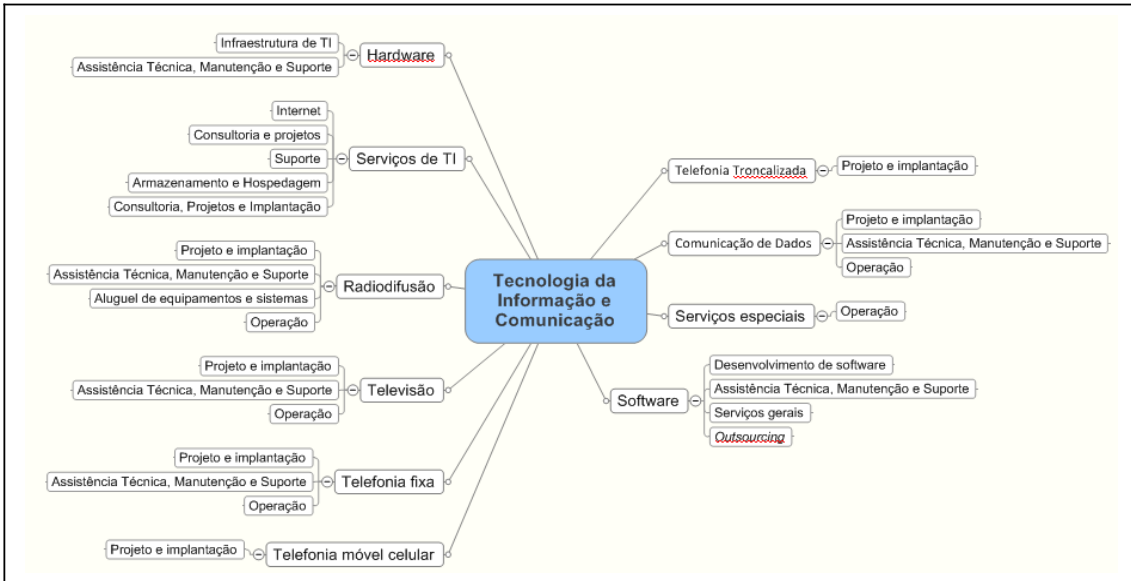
Tecnologia da Informação e Comunicação

Hardware
Infraestrutura de TI
Assistência Técnica, Manutenção e Suporte

Serviços de TI
Internet
Consultoria e projetos
Suporte
Armazenamento e Hospedagem
Consultoria, Projetos e Implantação

Radiodifusão
Projeto e implantação
Assistência Técnica, Manutenção e Suporte
Aluguel de equipamentos e sistemas
Operação

Televisão
Projeto e implantação
Assistência Técnica, Manutenção e Suporte
Operação

Telefonia fixa
Projeto e implantação
Assistência Técnica, Manutenção e Suporte
Operação

Telefonia móvel celular
Projeto e implantação

Telefonia Troncalizada
Projeto e implantação

Comunicação de Dados
Projeto e implantação
Assistência Técnica, Manutenção e Suporte
Operação

Serviços especiais
Operação

Software
Desenvolvimento de software
Assistência Técnica, Manutenção e Suporte
Serviços gerais
Outsourcing